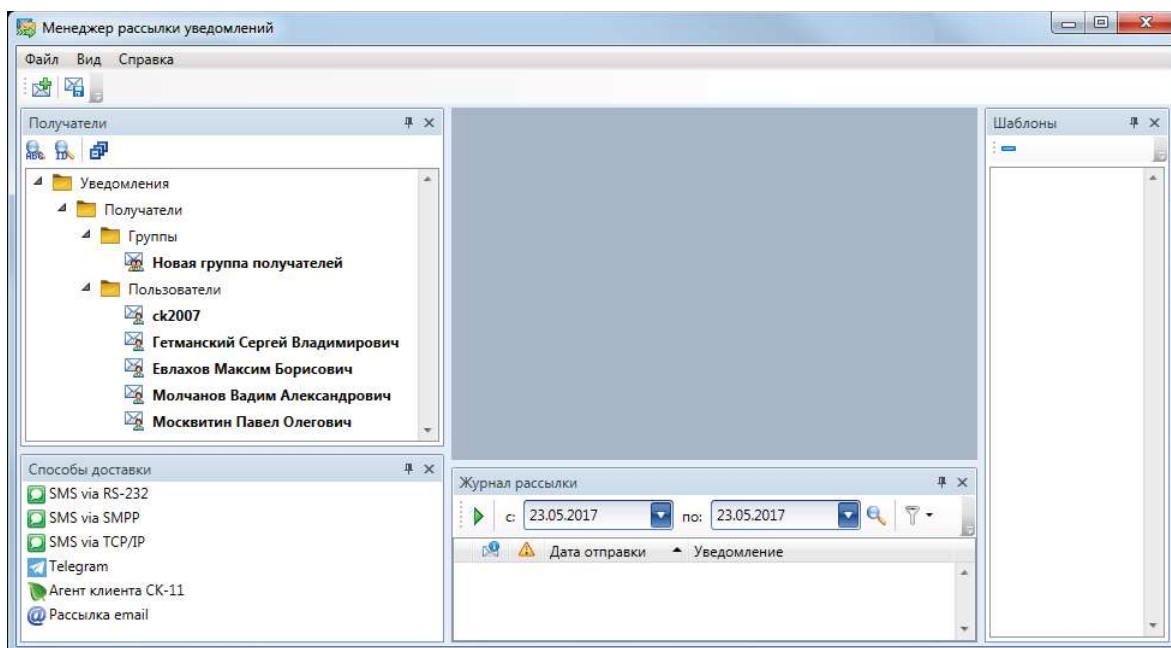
Менеджер рассылки уведомлений

Файл Вид Справка

Получатели

Уведомления
Получатели
Группы
Новая группа получателей
Пользователи
ck2007
Гетманский Сергей Владимирович
Евлахов Максим Борисович
Молчанов Вадим Александрович
Москвитин Павел Олегович

Способы доставки

SMS via RS-232
SMS via SMPP
SMS via TCP/IP
Telegram
Агент клиента СК-11
Рассылка email

Журнал рассылки

с: 23.05.2017 по: 23.05.2017

Дата отправки Уведомление

Шаблоны